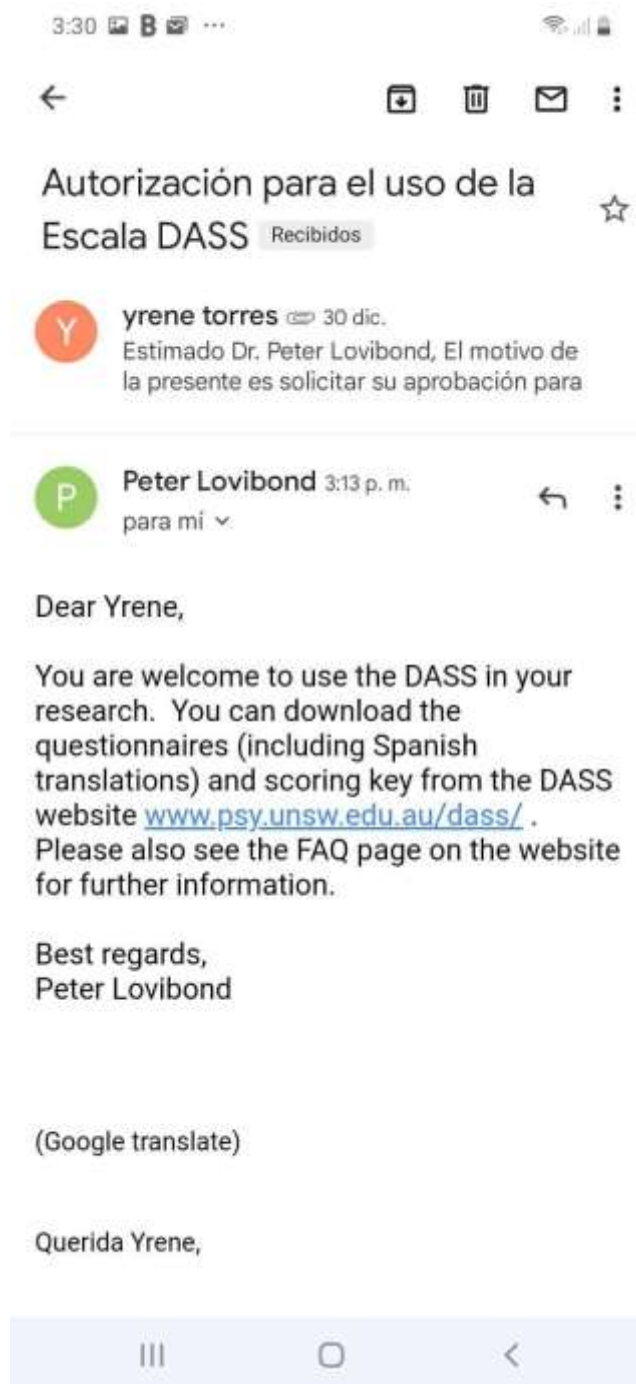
3:30 B ···

Autorización para el uso de la Escala DASS Recibidos

Y
yrene torres 30 dic.
Estimado Dr. Peter Lovibond, El motivo de la presente es solicitar su aprobación para

P
Peter Lovibond 3:13 p. m.
para mí

Dear Yrene,

You are welcome to use the DASS in your research. You can download the questionnaires (including Spanish translations) and scoring key from the DASS website www.psy.unsw.edu.au/dass/ . Please also see the FAQ page on the website for further information.

Best regards,
Peter Lovibond

(Google translate)

Querida Yrene,